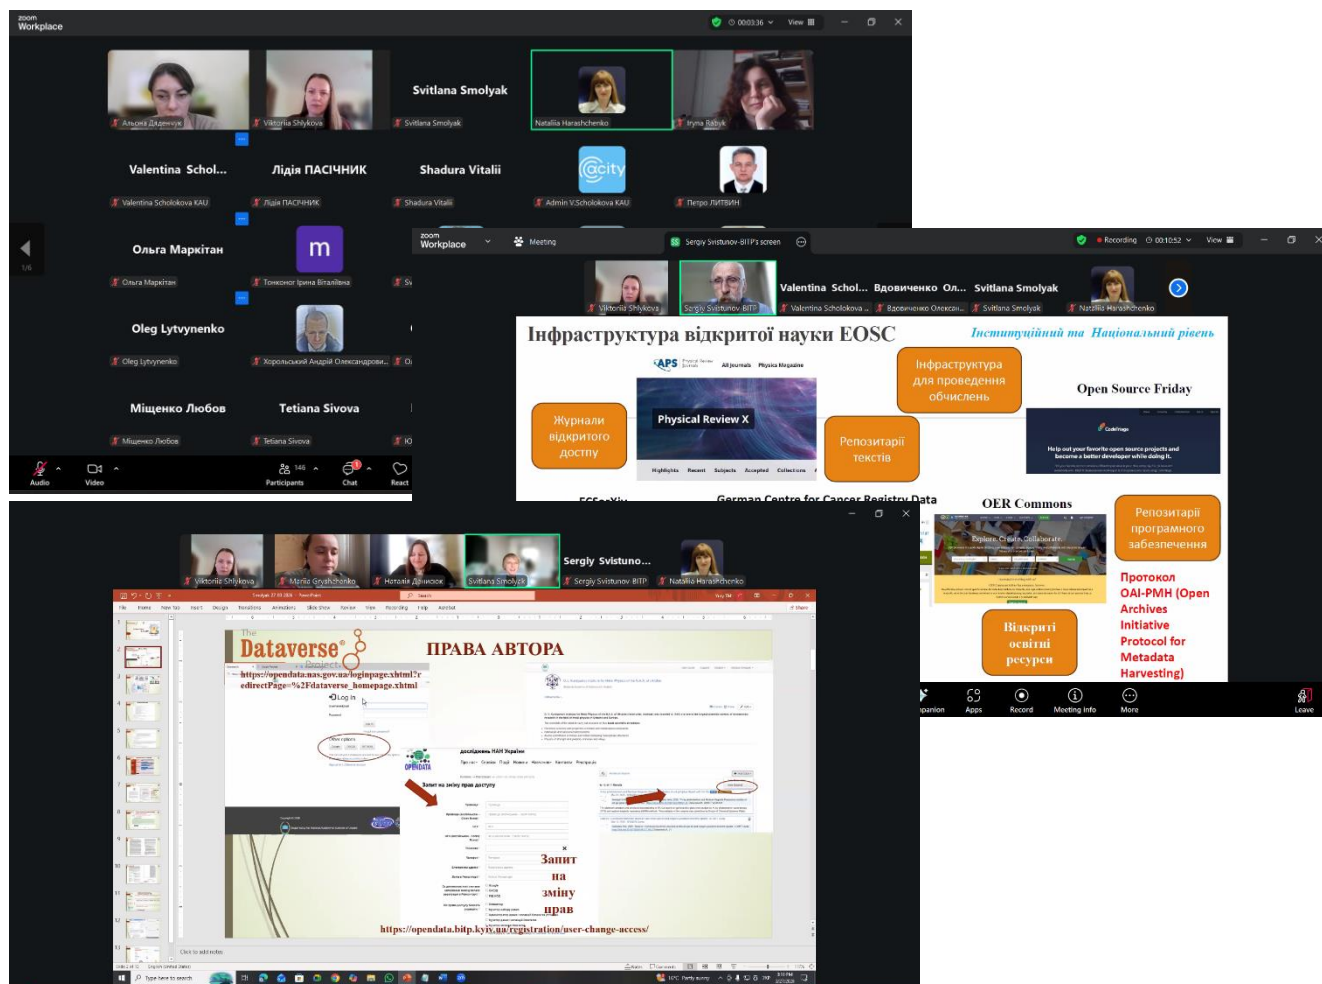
zoom Workplace

00:03:36 View

Альона Дяденчук
Viktoriia Shlykova
Svitlana Smolyak
Svitlana Smolyak
Nataliia Harashchenko
Iryna Rabyk

Valentina Schol...
Valentina Scholokova KAU
Лідія ПАСІЧНИК
Лідія ПАСІЧНИК
Shadura Vitalii
Shadura Vitalii
Admin V.Scholokova KAU
Петро ЛИТВИН

1/6

Ольга Маркітан
Ольга Маркітан
Тонконог Ірина Віталіївна

Oleg Lytvynenko
Oleg Lytvynenko
Хорольський Андрій Олександрови...

Міщенко Любов
Міщенко Любов
Tetiana Sivova
Tetiana Sivova

Audio
Video
146
Participants
Chat
React

zoom Workplace
Meeting
Sergiy Svistunov-BITP's screen
Recording 00:10:52 View

Viktoriia Shlykova
Sergiy Svistunov BITP
Valentina Schol...
Valentina Scholokova KAU
Вдовиченко Ол...
Вдовиченко Олексан...
Svitlana Smolyak
Svitlana Smolyak
Nataliia Harashchenko

Інфраструктура відкритої науки EOSC
Інституційний та Національний рівень

Журнали відкритого доступу
Physical Review X
Інфраструктура для проведення обчислень
Репозитарії текстів
Open Source Friday
German Centre for Cancer Registry Data
OER Commons
Репозитарії програмного забезпечення
Відкриті освітні ресурси
Протокол OAI-PMH (Open Archives Initiative Protocol for Metadata Harvesting)

Apps
Record
Meeting info
More
Leave

Viktoriia Shlykova
Mariia Gryshchenko
Наталія Донюков
Svitlana Smolyak
Sergiy Svistuno...
Sergiy Svistunov BITP
Nataliia Harashchenko

The Dataverse Project
ПРАВА АВТОРА
https://opendata.nas.gov.ua/loginpage.xhtml?redirectPage=%2Fdataverse_homepage.xhtml
Log In
OPENDATA
Запит на зміну прав
https://opendata.bitp.kyiv.ua/registration/user-change-access/

Click to add notes
Type here to search